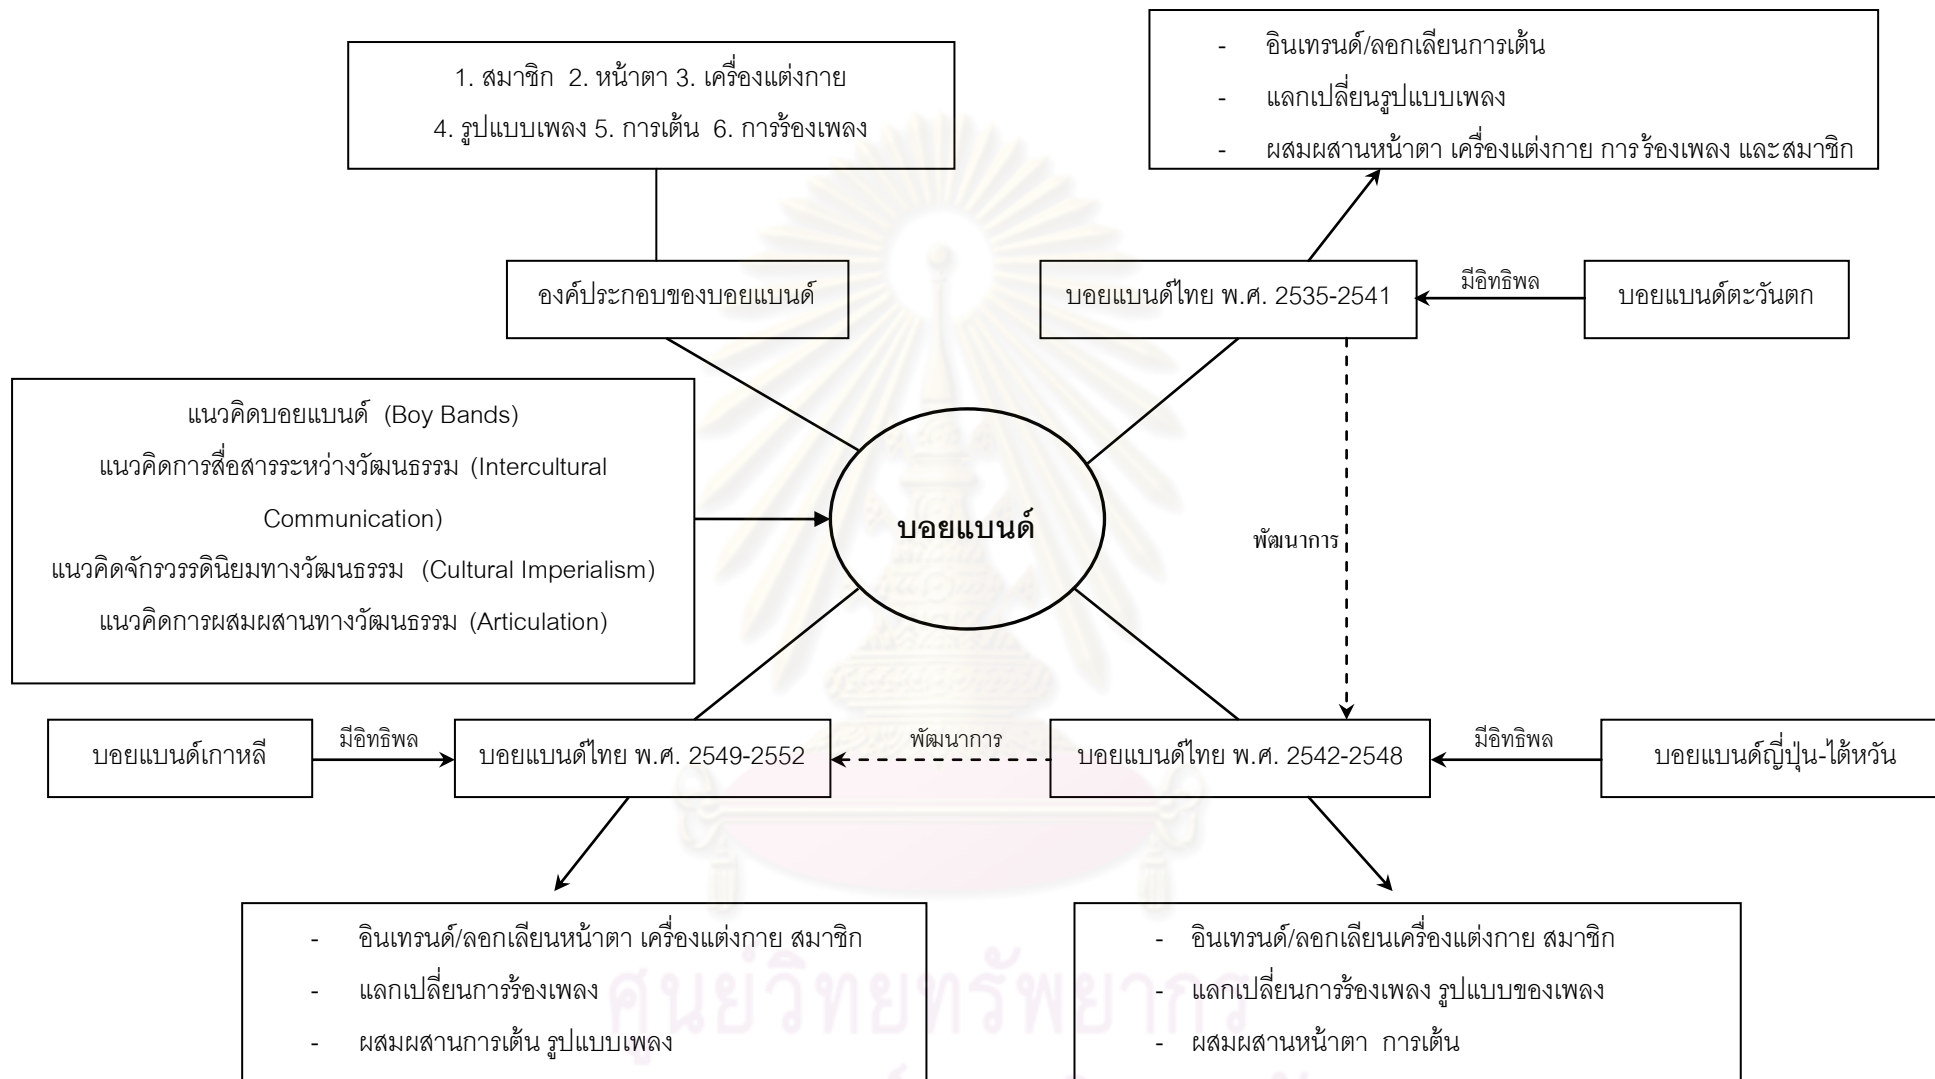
1. สมาชิก 2. หน้าตา 3. เครื่องแต่งกาย
4. รูปแบบเพลง 5. การเต้น 6. การร้องเพลง

- อินเทรนด์/ลอกเลียนการเต้น
- แลกเปลี่ยนรูปแบบเพลง
- ผสมผสานหน้าตา เครื่องแต่งกาย การร้องเพลง และสมาชิก

องค์ประกอบของบอยแบนด์

บอยแบนด์ไทย พ.ศ. 2535-2541

มีอิทธิพล

บอยแบนด์ตะวันตก

แนวคิดบอยแบนด์ (Boy Bands)
แนวคิดการสื่อสารระหว่างวัฒนธรรม (Intercultural Communication)
แนวคิดจักรวรรดินิยมทางวัฒนธรรม (Cultural Imperialism)
แนวคิดการผสมผสานทางวัฒนธรรม (Articulation)

บอยแบนด์

พัฒนาการ

บอยแบนด์เกาหลี

มีอิทธิพล

บอยแบนด์ไทย พ.ศ. 2549-2552

พัฒนาการ

บอยแบนด์ไทย พ.ศ. 2542-2548

มีอิทธิพล

บอยแบนด์ญี่ปุ่น-ไต้หวัน

- อินเทรนด์/ลอกเลียนหน้าตา เครื่องแต่งกาย สมาชิก
- แลกเปลี่ยนการร้องเพลง
- ผสมผสานการเต้น รูปแบบเพลง

- อินเทรนด์/ลอกเลียนเครื่องแต่งกาย สมาชิก
- แลกเปลี่ยนการร้องเพลง รูปแบบของเพลง
- ผสมผสานหน้าตา การเต้น

ศูนย์วิทยทรัพยากร